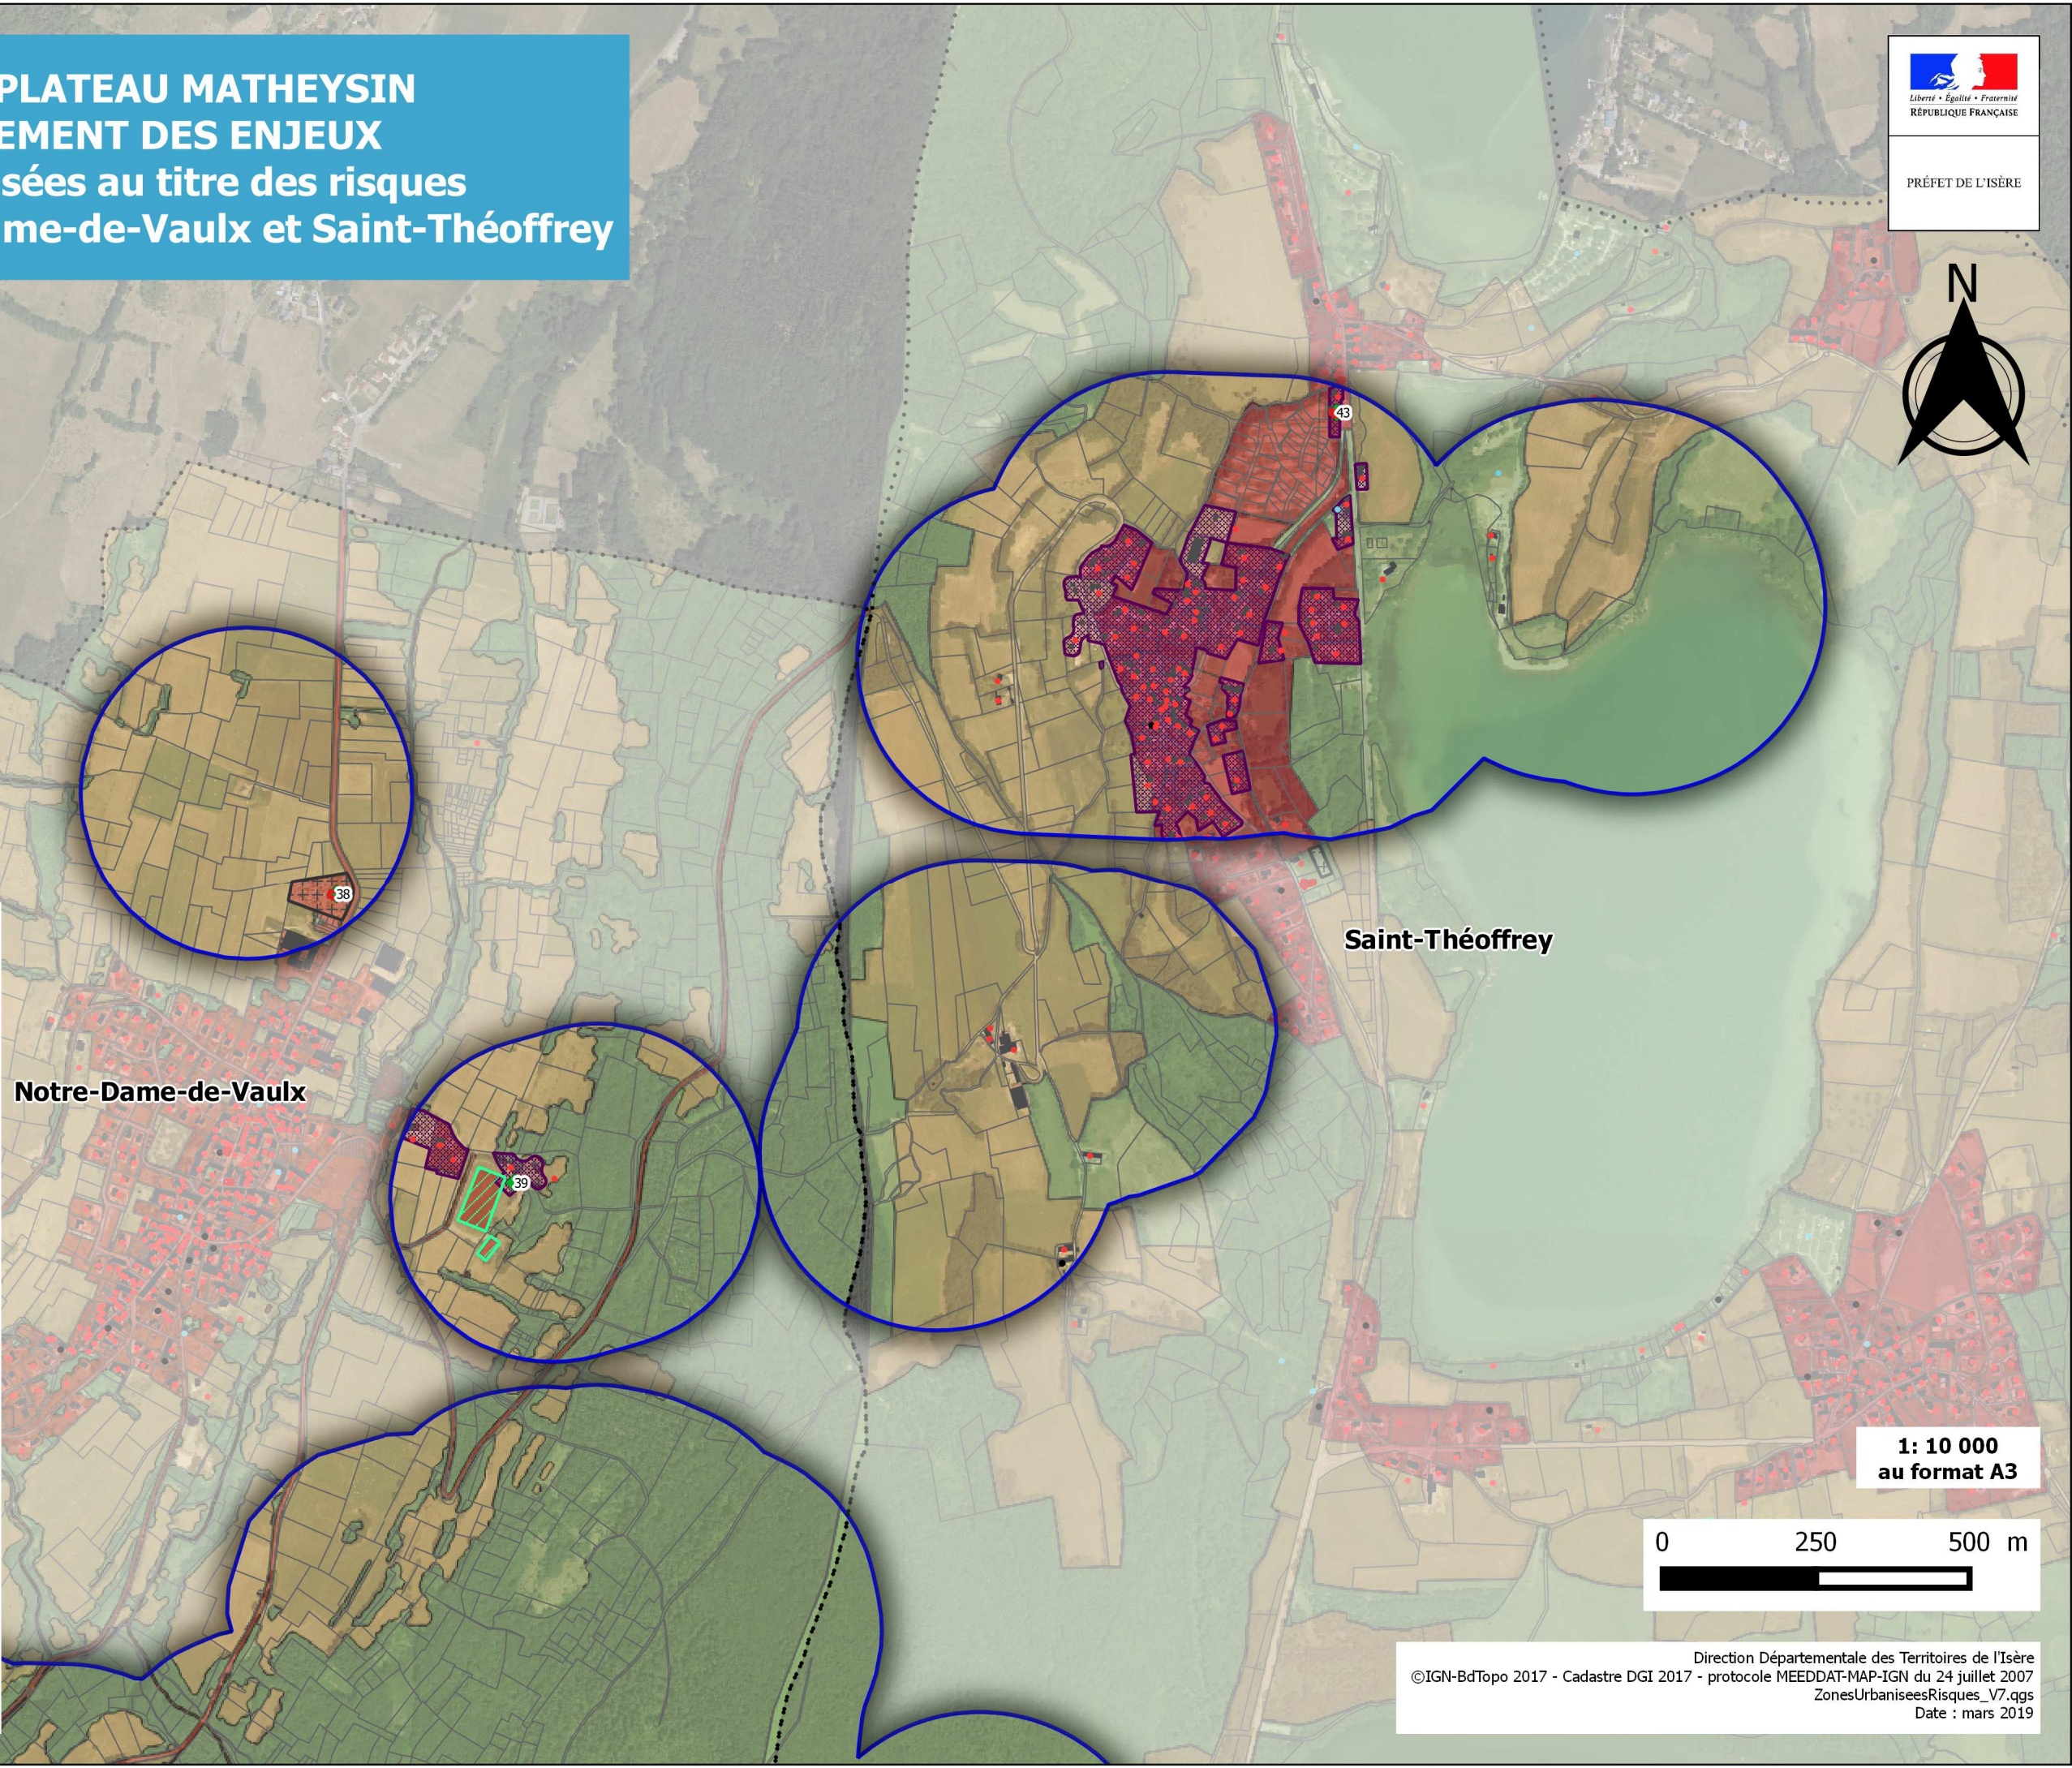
PLATEAU MATHEYSIN
EMENT DES ENJEUX
sées au titre des risques
me-de-Vaulx et Saint-Théoffrey

Liberté • Égalité • Fraternité
RÉPUBLIQUE FRANÇAISE

PRÉFET DE L'ISÈRE

N

43

38

Saint-Théoffrey

Notre-Dame-de-Vaulx

39

1: 10 000
au format A3

0 250 500 m

Direction Départementale des Territoires de l'Isère
©IGN-BdTopo 2017 - Cadastre DGI 2017 - protocole MEEDDAT-MAP-IGN du 24 juillet 2007
ZonesUrbaniseesRisques_V7.qgs
Date : mars 2019